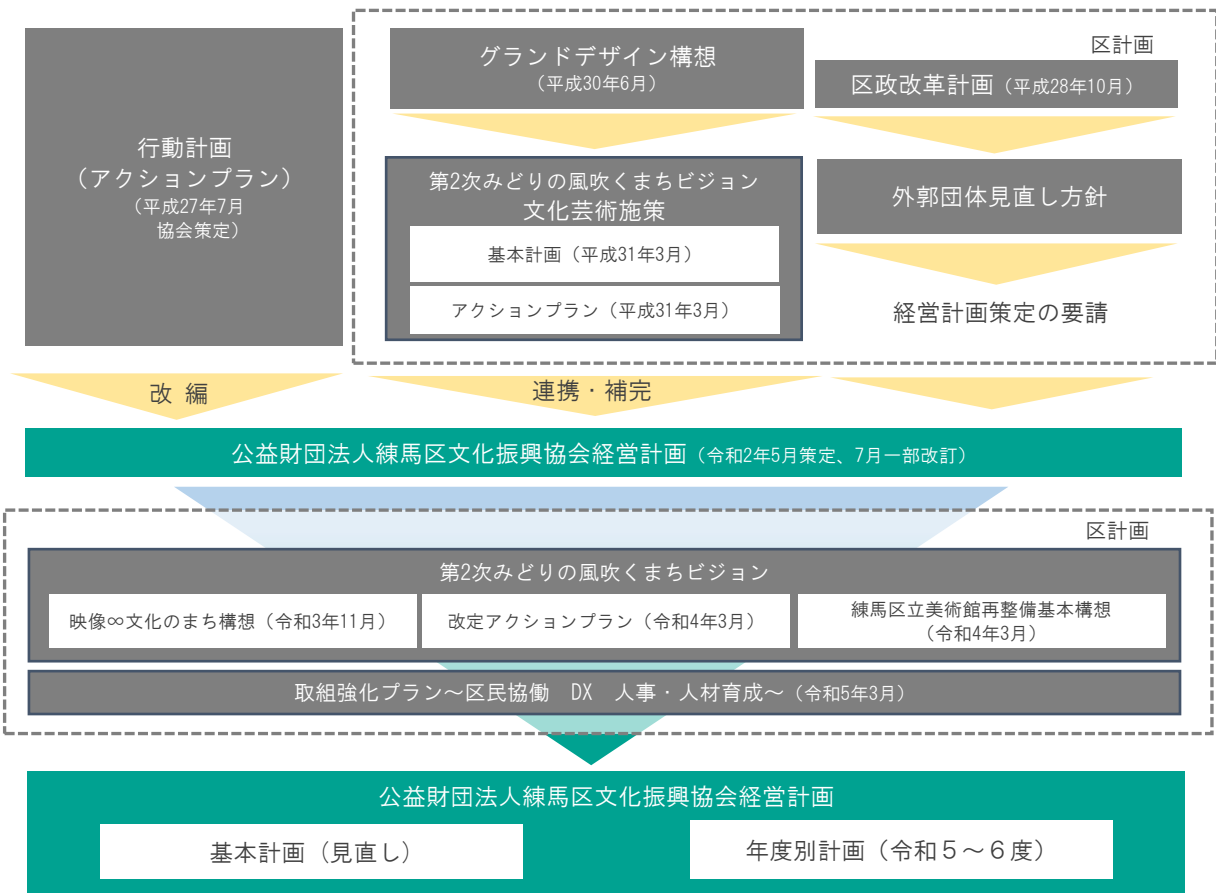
行動計画
（アクションプラン）
（平成27年7月
協会策定）

区計画

グランドデザイン構想
（平成30年6月）

区政改革計画（平成28年10月）

第2次みどりの風吹くまちビジョン
文化芸術施策

基本計画（平成31年3月）

アクションプラン（平成31年3月）

外郭団体見直し方針

経営計画策定の要請

改 編

連携・補完

公益財団法人練馬区文化振興協会経営計画（令和2年5月策定、7月一部改訂）

区計画

第2次みどりの風吹くまちビジョン

映像∞文化のまち構想（令和3年11月）

改定アクションプラン（令和4年3月）

練馬区立美術館再整備基本構想
（令和4年3月）

取組強化プラン〜区民協働 DX 人事・人材育成〜（令和5年3月）

公益財団法人練馬区文化振興協会経営計画

基本計画（見直し）

年度別計画（令和５〜６度）